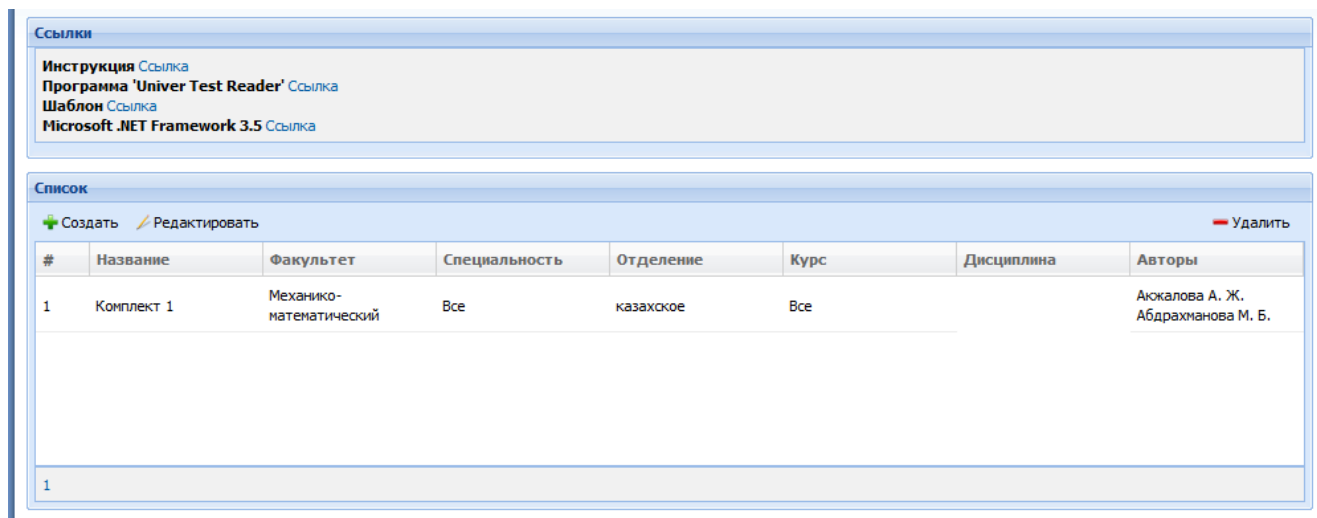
Ссылки

Инструкция Ссылка
Программа 'Univer Test Reader' Ссылка
Шаблон Ссылка
Microsoft .NET Framework 3.5 Ссылка

Список

Создать Редактировать Удалить

| # | Название | Факультет | Специальность | Отделение | Курс | Дисциплина | Авторы |
|---|---|---|---|---|---|---|---|
| 1 | Комплект 1 | Механико-математический | Все | казахское | Все | | Акжалова А. Ж. Абдрахманова М. Б. |

1